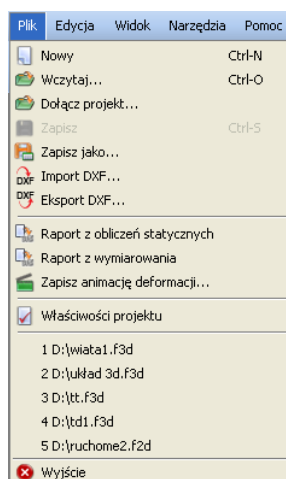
Plik Edycja Widok Narzędzia Pomoc

Nowy Ctrl-N
Wczytaj... Ctrl-O
Dołącz projekt...
Zapisz Ctrl-S
Zapisz jako...
DXF Import DXF...
DXF Eksport DXF...

Raport z obliczeń statycznych
Raport z wymiarowania
Zapisz animację deformacji...

Właściwości projektu

1 D:\wiata1.f3d
2 D:\układ 3d.f3d
3 D:\tt.f3d
4 D:\td1.f3d
5 D:\ruchome2.f2d

Wyjście